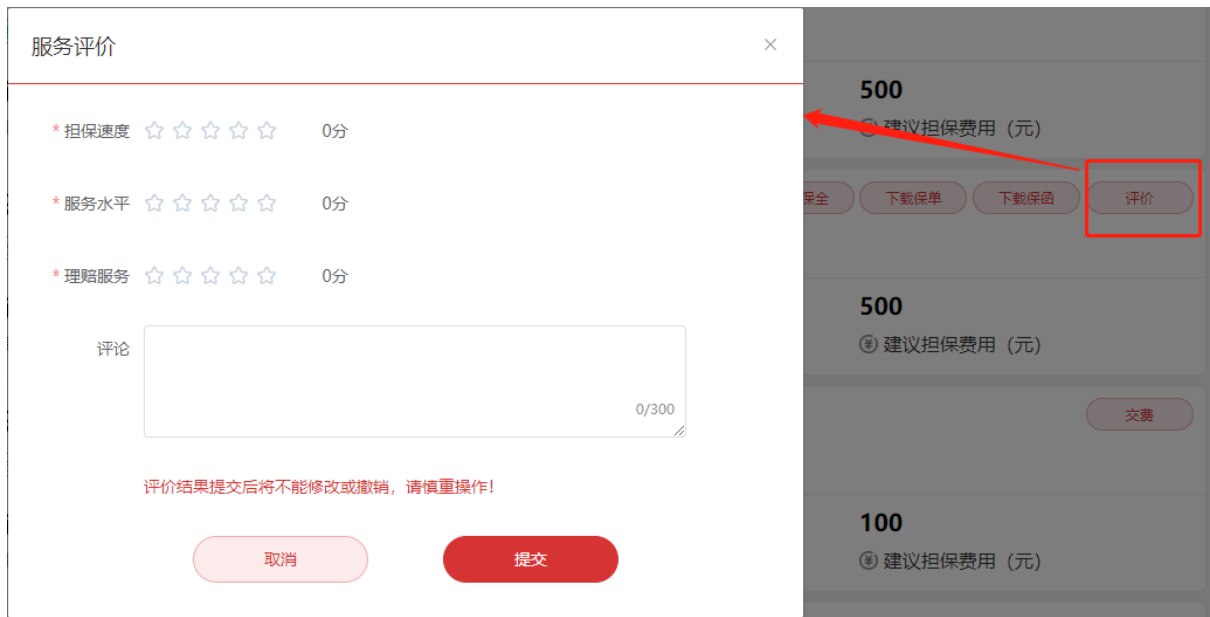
服务评价

×

* 担保速度 0分

* 服务水平 0分

* 理赔服务 0分

评论

0/300

评价结果提交后将不能修改或撤销，请慎重操作！

取消

提交

500

建议担保费用（元）

保全 下载保单 下载保函 评价

500

建议担保费用（元）

交费

100

建议担保费用（元）